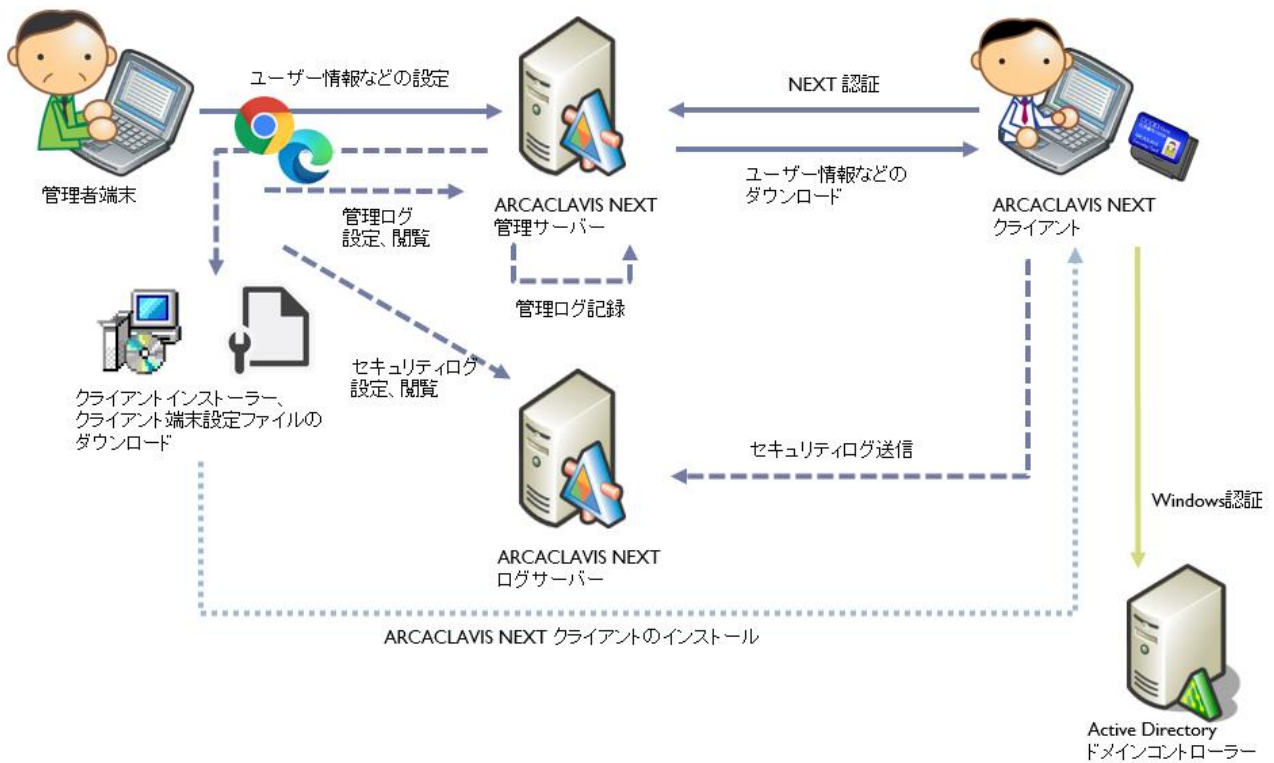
ユーザー情報などの設定

NEXT 認証

管理者端末

ユーザー情報などの
ダウンロード

管理ログ
設定、閲覧

ARCACLAVIS NEXT
管理サーバー

ARCACLAVIS NEXT
クライアント

管理ログ記録

セキュリティログ
設定、閲覧

クライアント インストーラー、
クライアント端末設定ファイルの
ダウンロード

セキュリティログ送信

Windows認証

ARCACLAVIS NEXT
ログサーバー

ARCACLAVIS NEXT クライアントのインストール

Active Directory
ドメインコントローラー